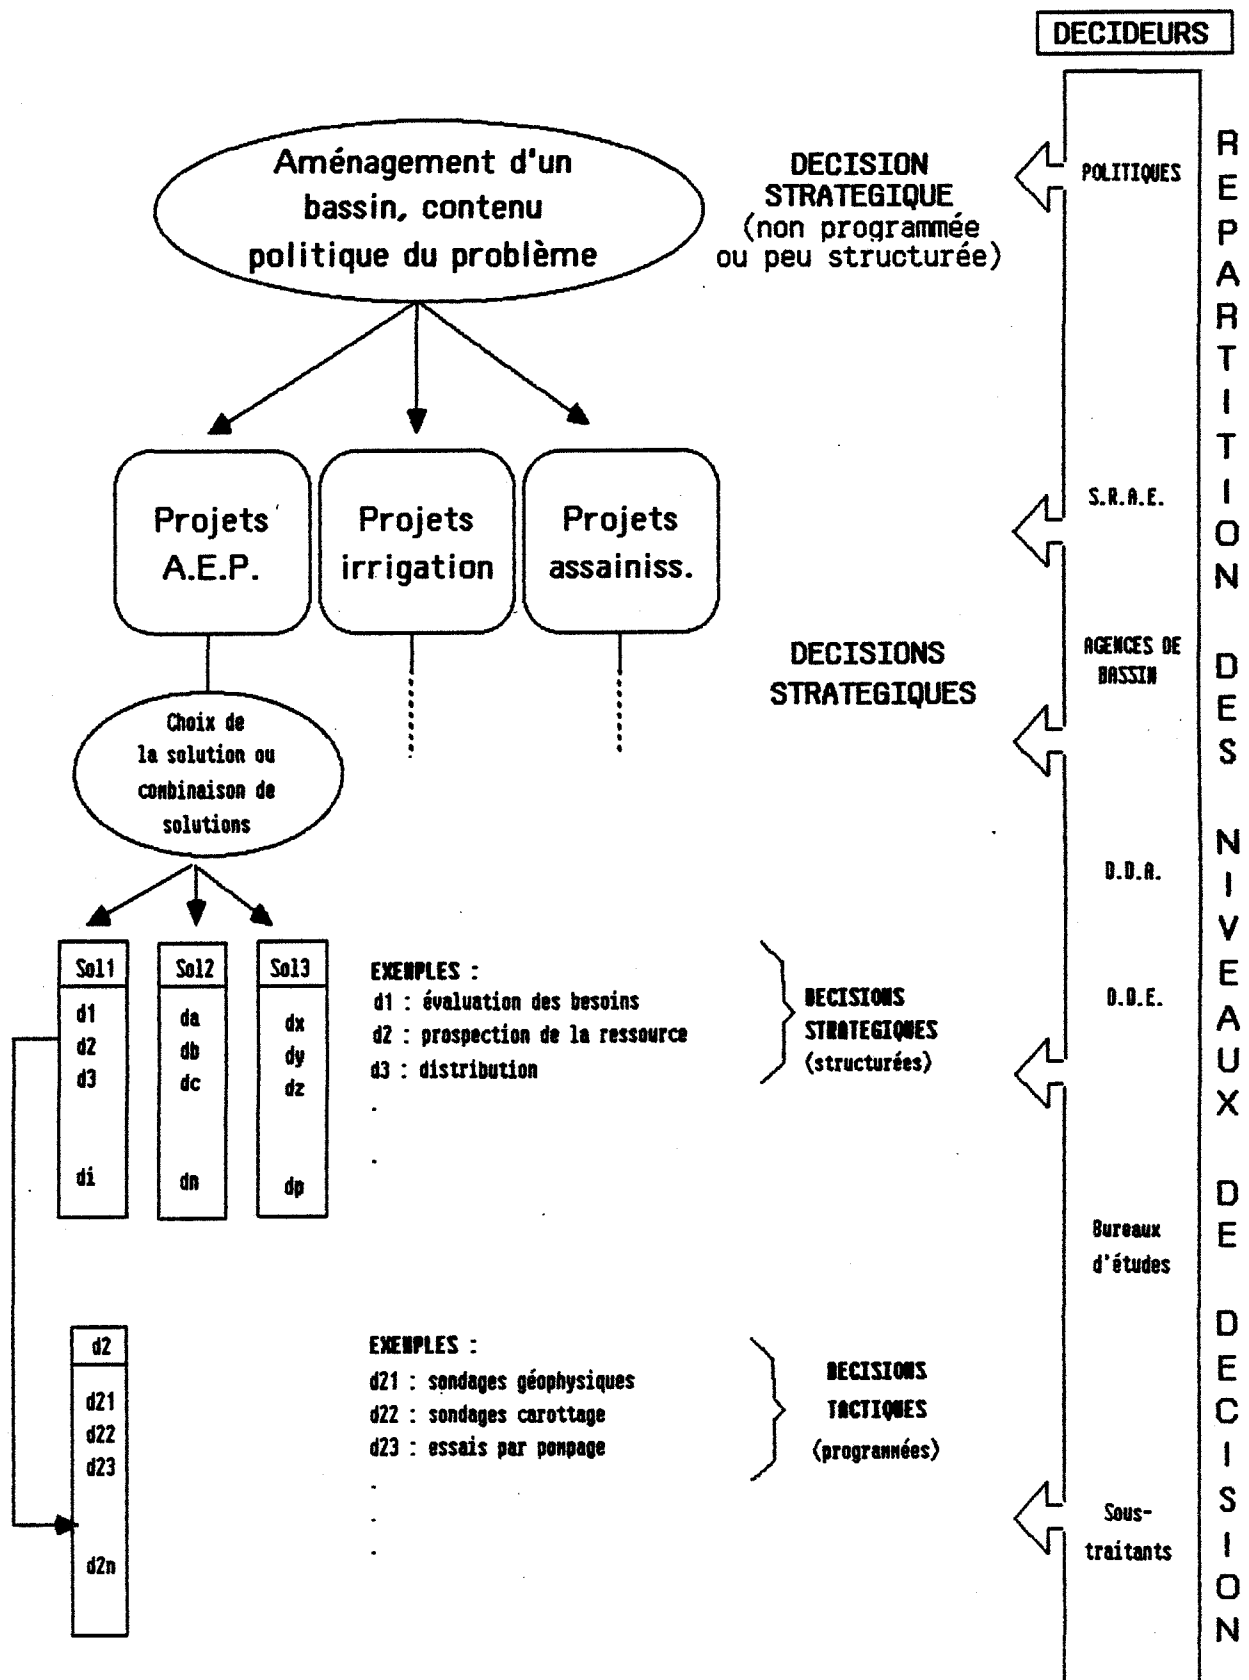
DECIDEURS

Aménagement d'un bassin, contenu politique du problème

DECISION STRATEGIQUE (non programmée ou peu structurée)

POLITIQUES

Projets A.E.P.

Projets irrigation

Projets assainiss.

S.R.A.E.

DECISIONS STRATEGIQUES

AGENCES DE BASSIN

Choix de la solution ou combinaison de solutions

D.D.A.

| Sol1 | Sol2 | Sol3 |
|---|---|---|
| d1 | da | dx |
| d2 | db | dy |
| d3 | dc | dz |
| di | dn | dp |

EXEMPLES :
d1 : évaluation des besoins
d2 : prospection de la ressource
d3 : distribution
.
.

DECISIONS STRATEGIQUES (structurées)

D.D.E.

Bureaux d'études

| d2 |
|---|
| d21 |
| d22 |
| d23 |
| d2n |

EXEMPLES :
d21 : sondages géophysiques
d22 : sondages carottage
d23 : essais par pompage
.
.
.

DECISIONS TACTIQUES (programmées)

Sous-traitants

REPARTITION DES NIVEAUX DE DECISION